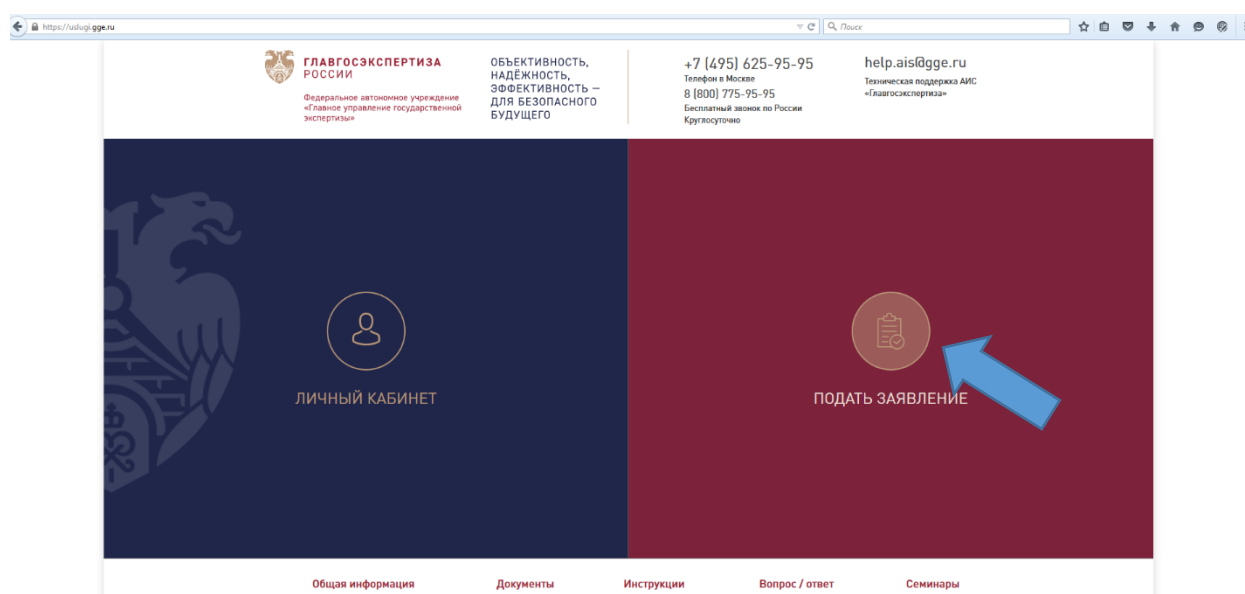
https://uslugi.gge.ru

Поиск

ГЛАВГОСЭКСПЕРТИЗА РОССИИ

Федеральное автономное учреждение «Главное управление государственной экспертизы»

ОБЪЕКТИВНОСТЬ, НАДЁЖНОСТЬ, ЭФФЕКТИВНОСТЬ — ДЛЯ БЕЗОПАСНОГО БУДУЩЕГО

+7 (495) 625-95-95
Телефон в Москве
8 (800) 775-95-95
Бесплатный звонок по России
Круглосуточно

help.ais@gge.ru
Техническая поддержка АИС «Главгосэкспертиза»

ЛИЧНЫЙ КАБИНЕТ

ПОДАТЬ ЗАЯВЛЕНИЕ

Общая информация   Документы   Инструкции   Вопрос / ответ   Семинары